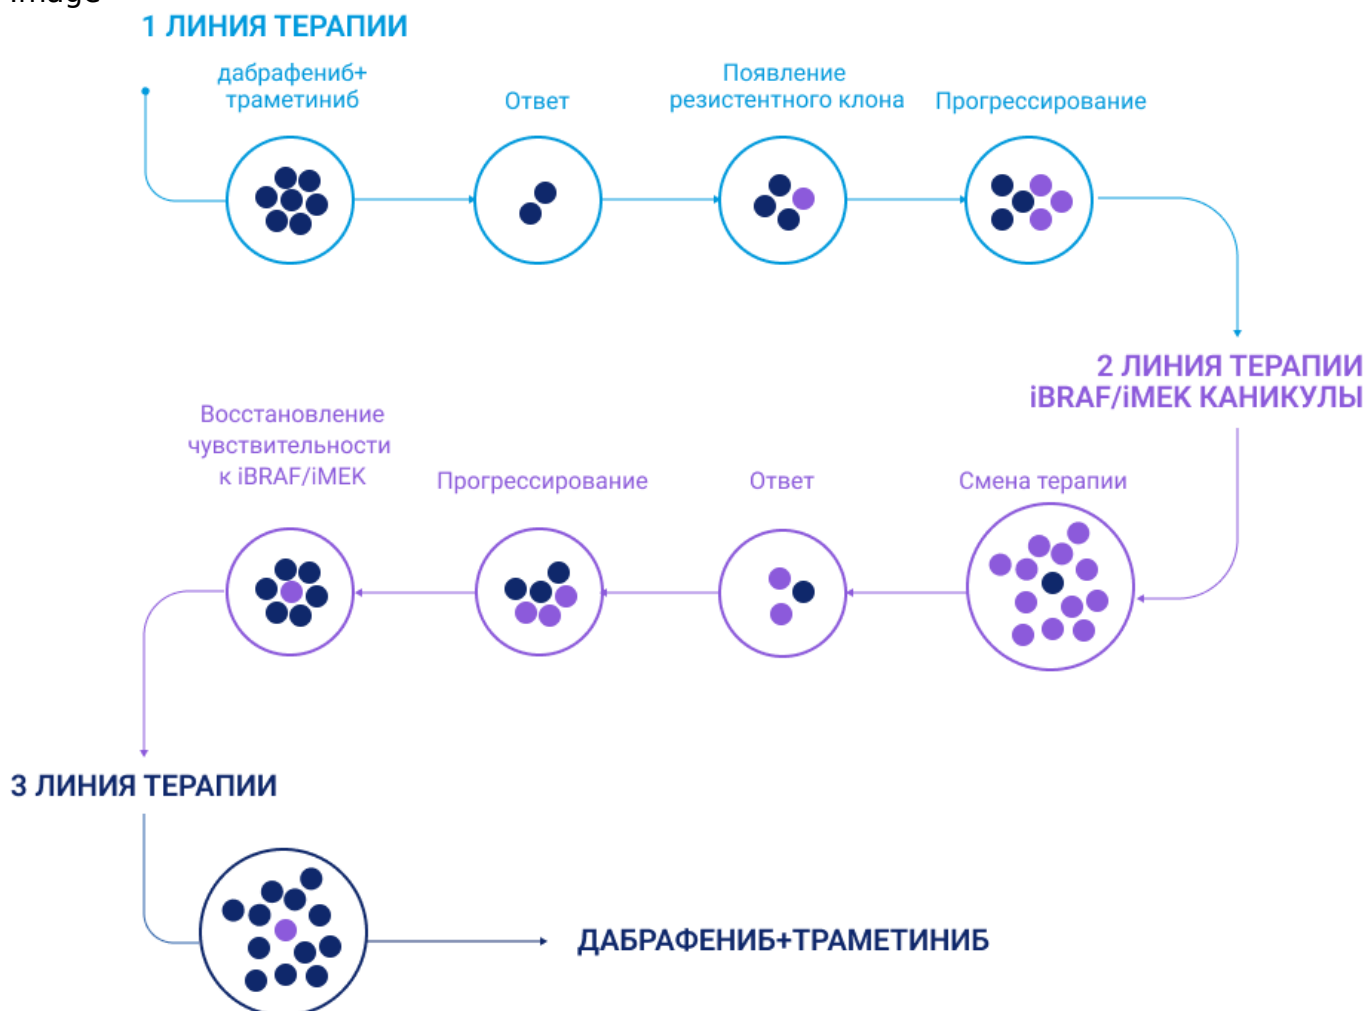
1 ЛИНИЯ ТЕРАПИИ

дабрафениб+ траметиниб

Ответ

Появление резистентного клона

Прогрессирование

2 ЛИНИЯ ТЕРАПИИ
iBRAF/iMEK КАНИКУЛЫ

Восстановление чувствительности к iBRAF/iMEK

Прогрессирование

Ответ

Смена терапии

3 ЛИНИЯ ТЕРАПИИ

ДАБРАФЕНИБ+ТРАМЕТИНИБ